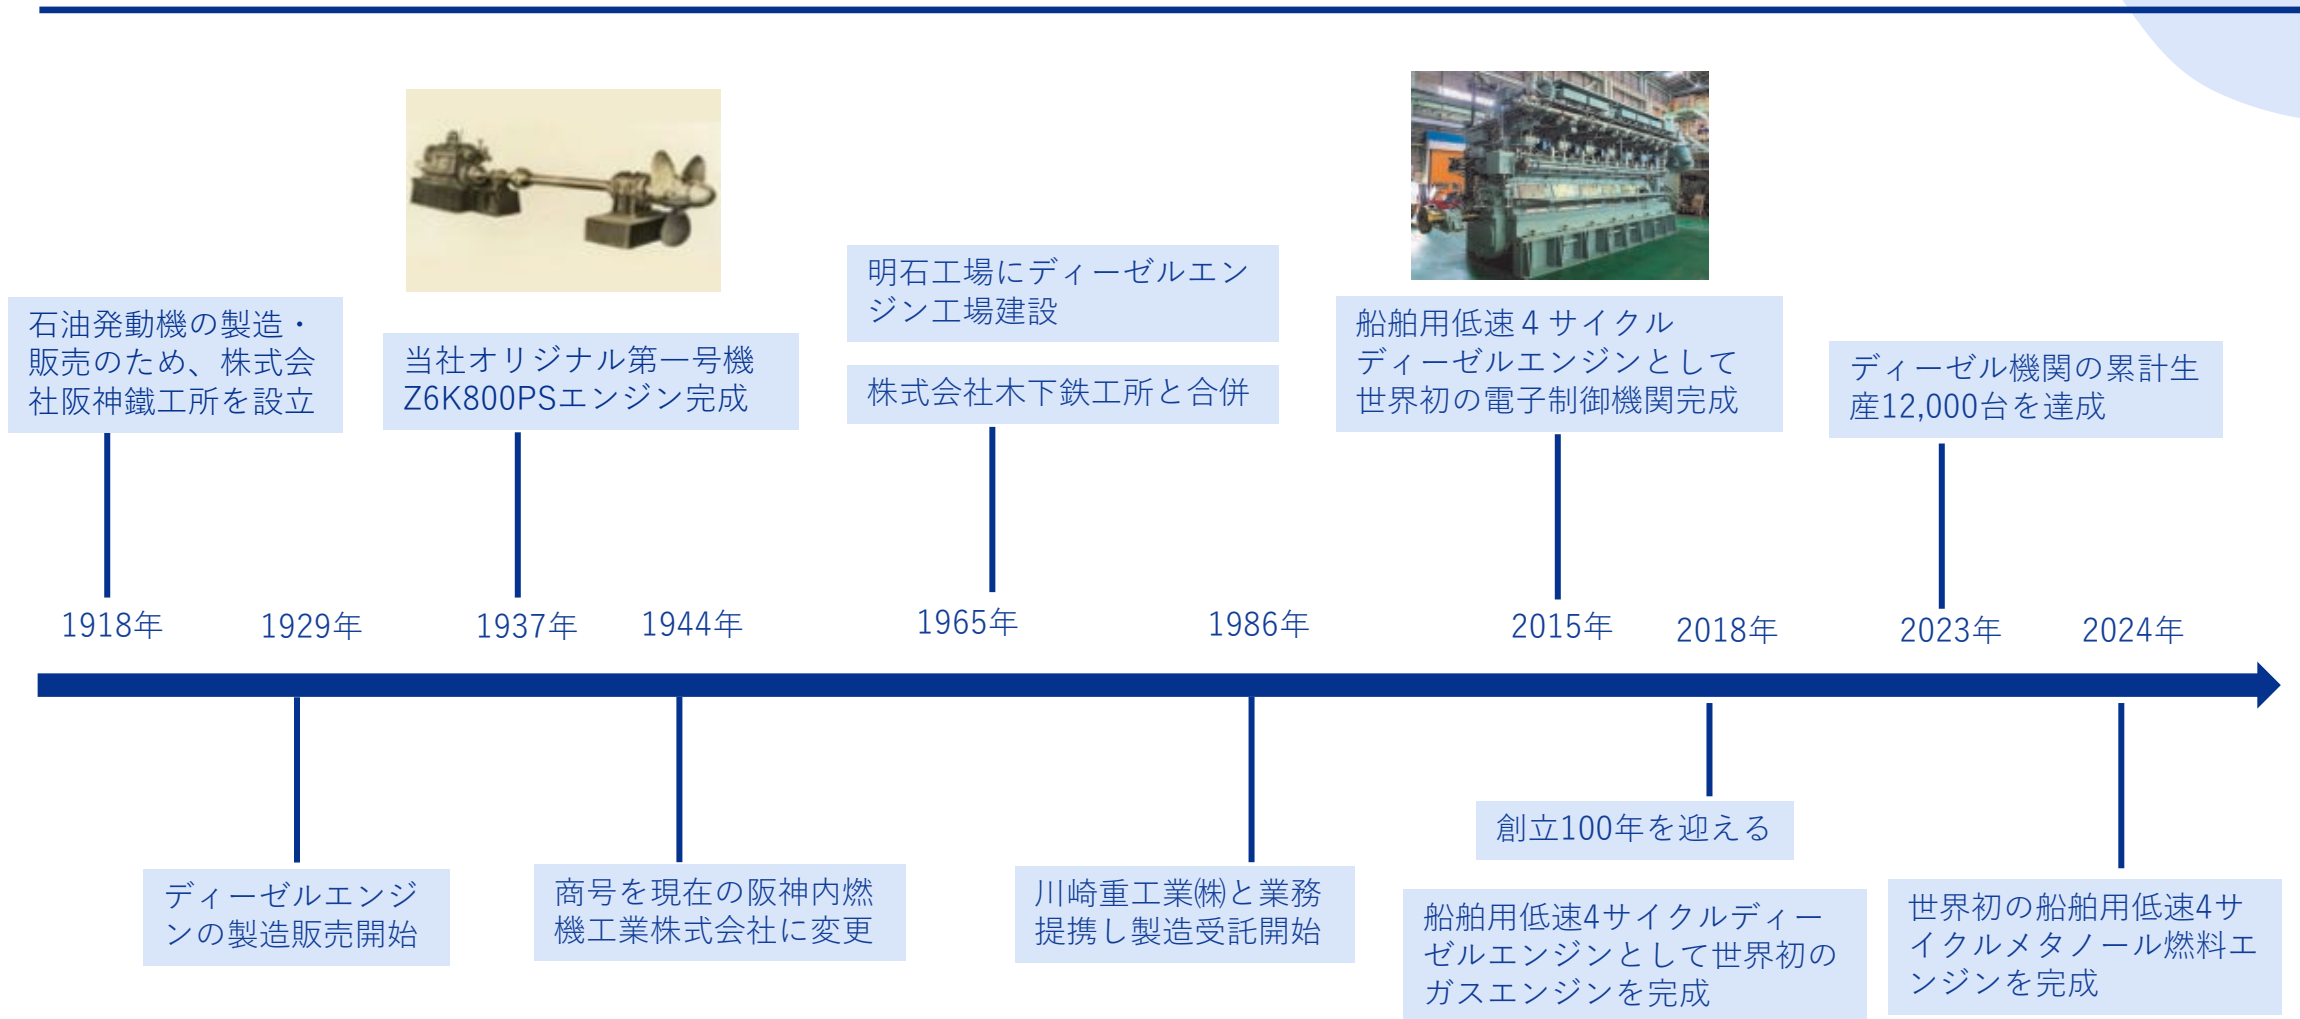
石油発動機の製造・販売のため、株式会社阪神鐵工所を設立

当社オリジナル第一号機Z6K800PSエンジン完成

明石工場にディーゼルエンジン工場建設

株式会社木下鉄工所と合併

船舶用低速４サイクルディーゼルエンジンとして世界初の電子制御機関完成

ディーゼル機関の累計生産12,000台を達成

1918年

1929年

1937年

1944年

1965年

1986年

2015年

2018年

2023年

2024年

ディーゼルエンジンの製造販売開始

商号を現在の阪神内燃機工業株式会社に変更

川崎重工業㈱と業務提携し製造受託開始

創立100年を迎える

船舶用低速4サイクルディーゼルエンジンとして世界初のガスエンジンを完成

世界初の船舶用低速4サイクルメタノール燃料エンジンを完成